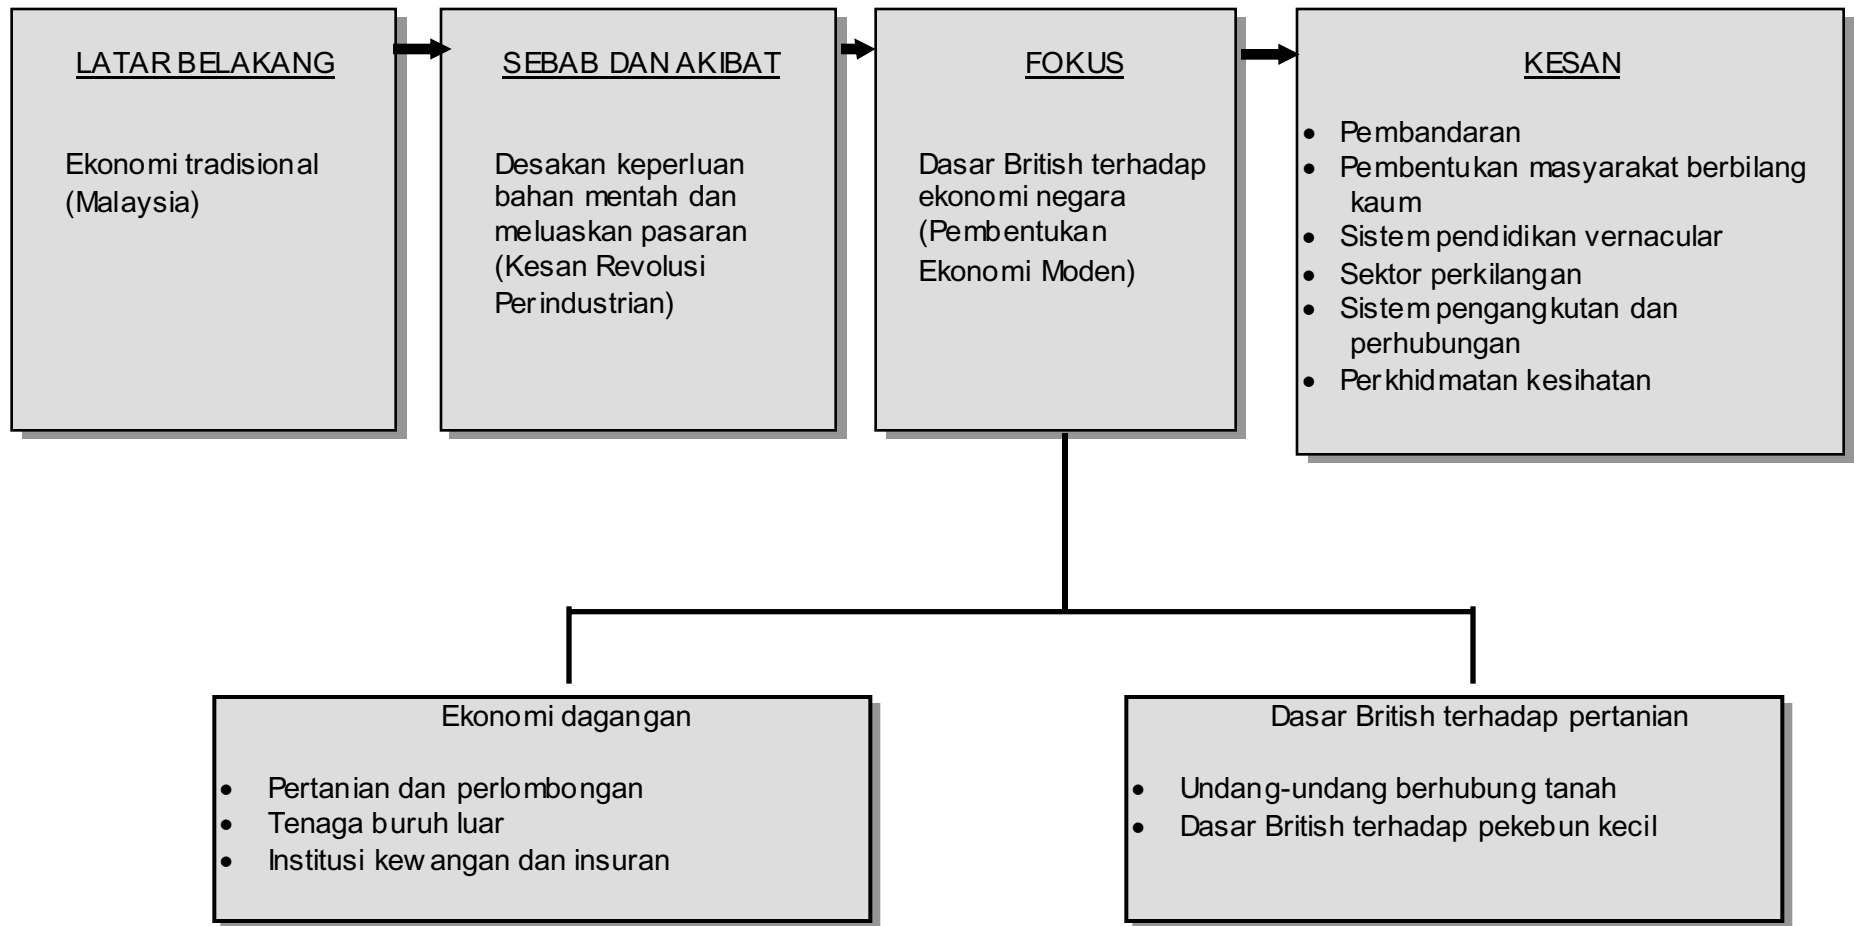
LATAR BELAKANG

Ekonomi tradisional (Malaysia)

SEBAB DAN AKIBAT

Desakan keperluan bahan mentah dan meluaskan pasaran (Kesan Revolusi Perindustrian)

FOKUS

Dasar British terhadap ekonomi negara (Pembentukan Ekonomi Moden)

KESAN

- Pembandaran
- Pembentukan masyarakat berbilang kaum
- Sistem pendidikan vernacular
- Sektor perkilangan
- Sistem pengangkutan dan perhubungan
- Perkhidmatan kesihatan

Ekonomi dagangan

- Pertanian dan perlombongan
- Tenaga buruh luar
- Institusi kewangan dan insuran

Dasar British terhadap pertanian

- Undang-undang berhubung tanah
- Dasar British terhadap pekebun kecil